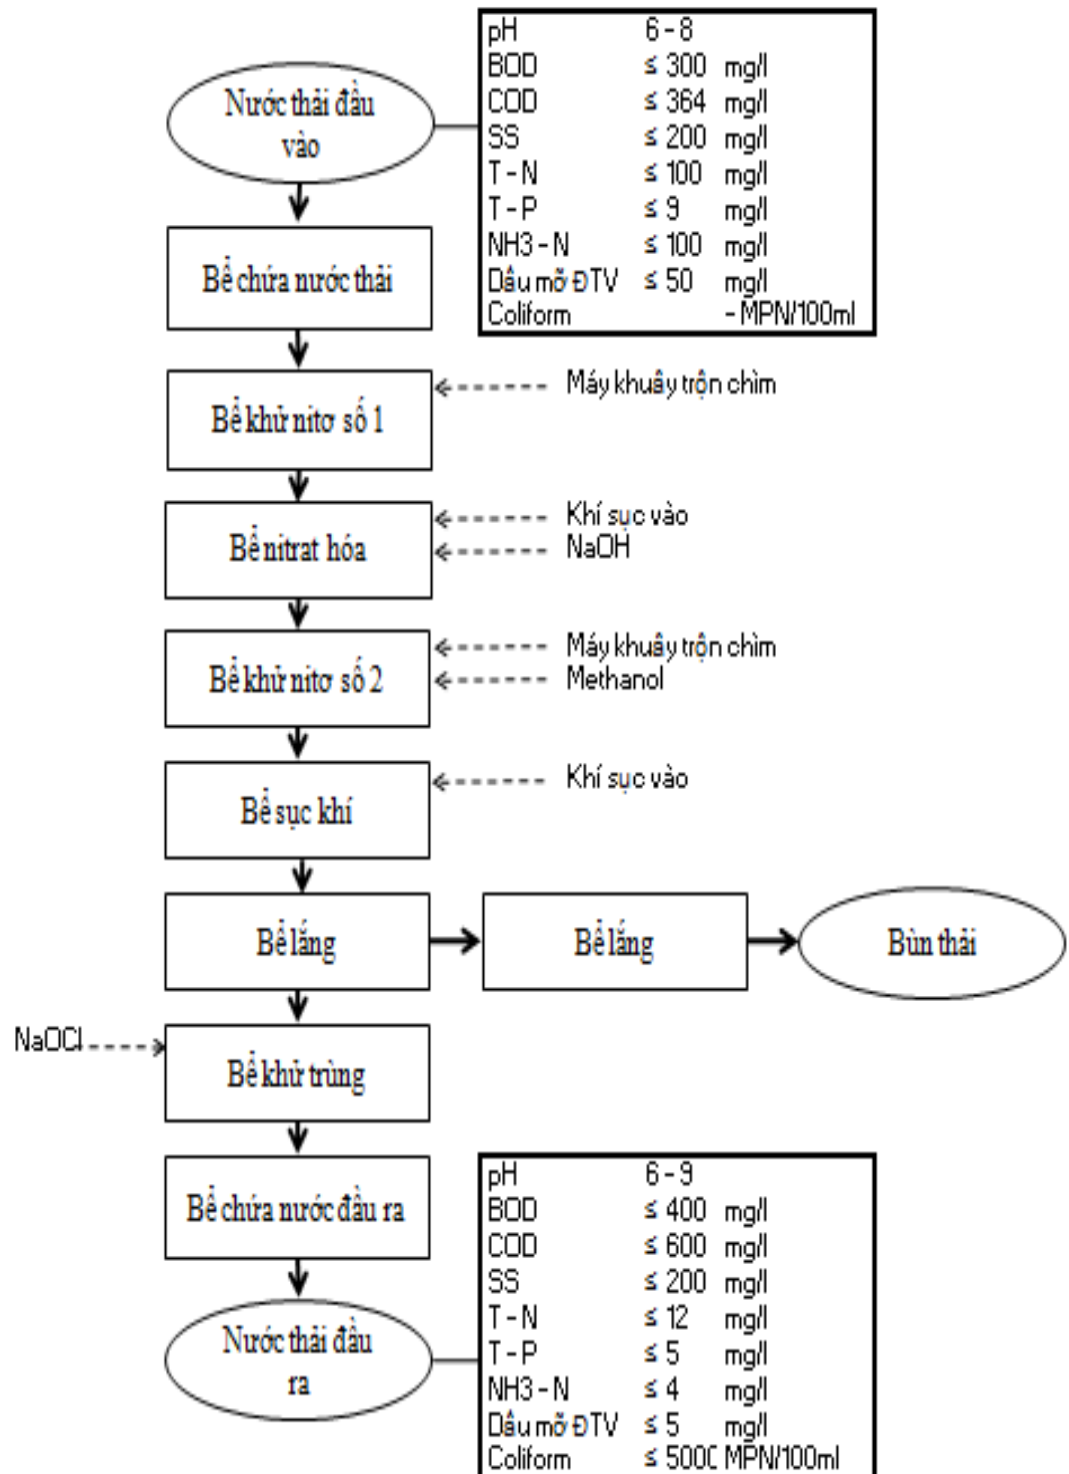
Nước thải đầu vào

| pH | 6 - 8 | |
|---|---|---|
| BOD | ≤ 300 | mg/l |
| COD | ≤ 364 | mg/l |
| SS | ≤ 200 | mg/l |
| T - N | ≤ 100 | mg/l |
| T - P | ≤ 9 | mg/l |
| NH3 - N | ≤ 100 | mg/l |
| Dầu mỡ ĐTV | ≤ 50 | mg/l |
| Coliform | | - MPN/100ml |

Bể chứa nước thải

Bể khử nitơ số 1

Máy khuấy trộn chìm

Bể nitrat hóa

Khí sục vào

NaOH

Bể khử nitơ số 2

Máy khuấy trộn chìm

Methanol

Bể sục khí

Khí sục vào

Bể lắng

Bể lắng

Bùn thải

NaOCl

Bể khử trùng

Bể chứa nước đầu ra

Nước thải đầu ra

| pH | 6 - 9 | |
|---|---|---|
| BOD | ≤ 400 | mg/l |
| COD | ≤ 600 | mg/l |
| SS | ≤ 200 | mg/l |
| T - N | ≤ 12 | mg/l |
| T - P | ≤ 5 | mg/l |
| NH3 - N | ≤ 4 | mg/l |
| Dầu mỡ ĐTV | ≤ 5 | mg/l |
| Coliform | ≤ 500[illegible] | MPN/100ml |